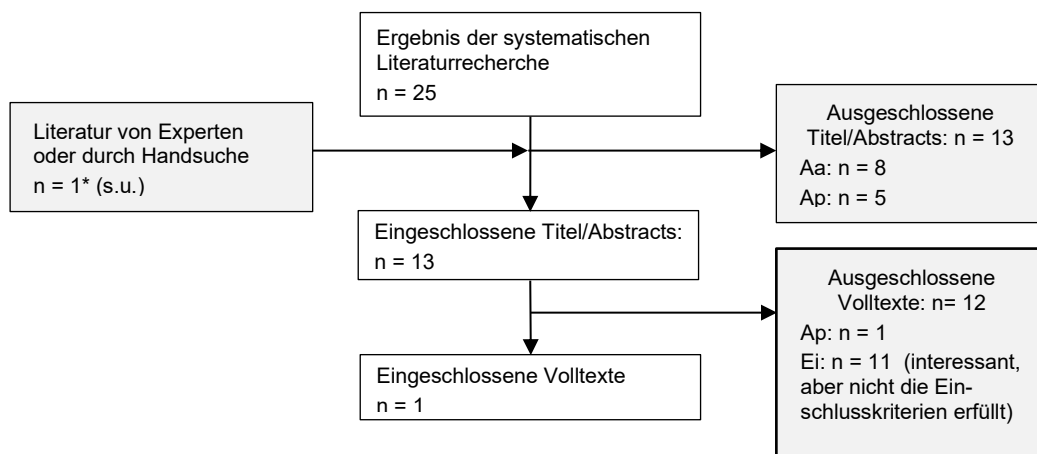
Ergebnis der systematischen Literaturrecherche
n = 25

Literatur von Experten oder durch Handsuche
n = 1* (s.u.)

Ausgeschlossene Titel/Abstracts: n = 13
Aa: n = 8
Ap: n = 5

Eingeschlossene Titel/Abstracts:
n = 13

Ausgeschlossene Volltexte: n= 12
Ap: n = 1
Ei: n = 11 (interessant, aber nicht die Einschlusskriterien erfüllt)

Eingeschlossene Volltexte
n = 1